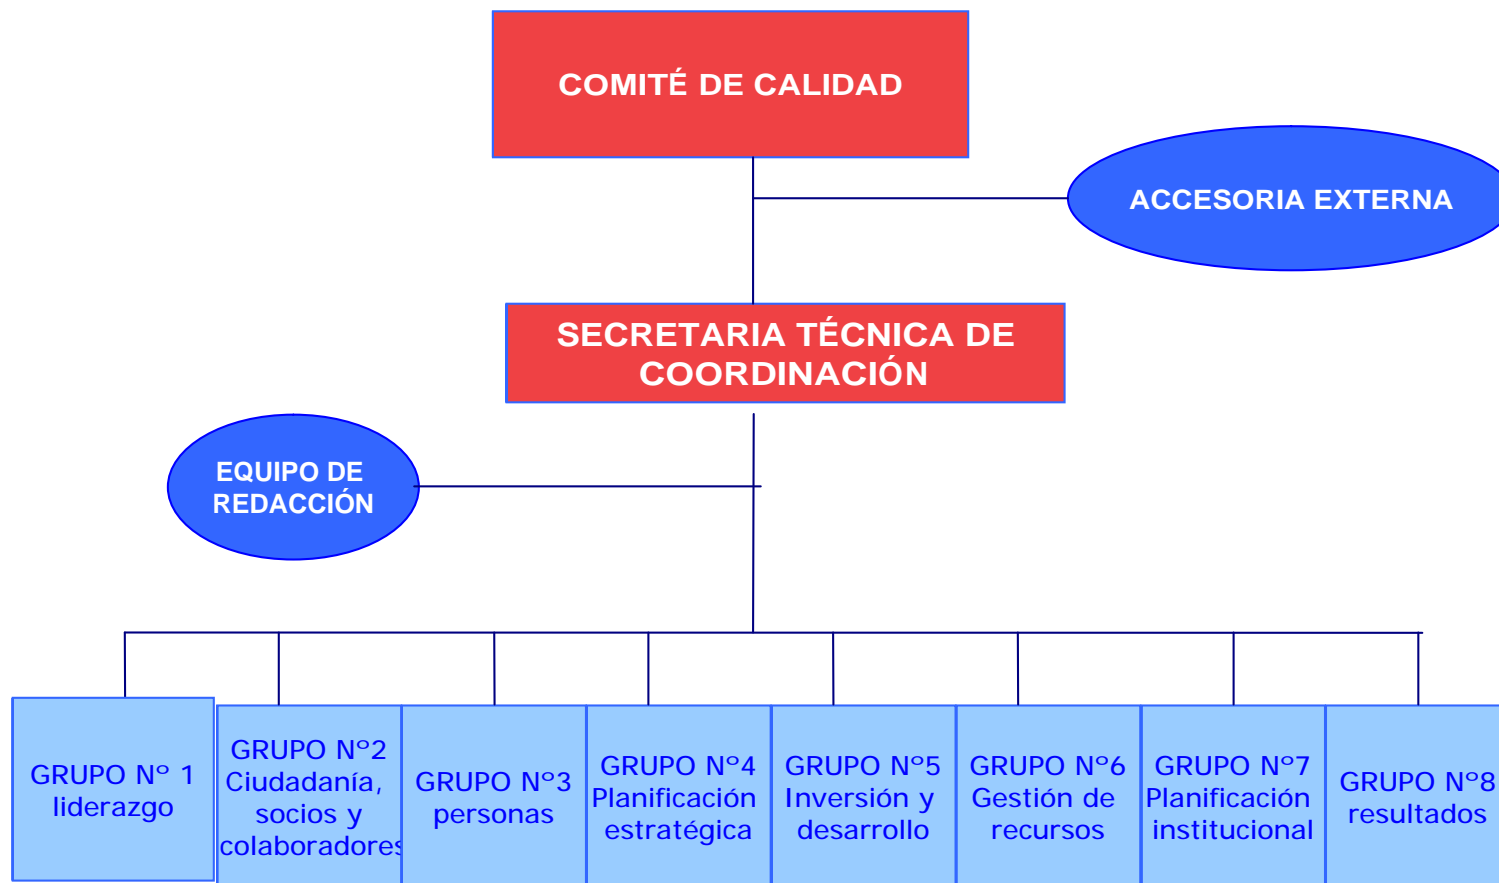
COMITÉ DE CALIDAD

ACCESORIA EXTERNA

SECRETARIA TÉCNICA DE COORDINACIÓN

EQUIPO DE REDACCIÓN

GRUPO Nº 1 liderazgo

GRUPO Nº2 Ciudadanía, socios y colaboradores

GRUPO Nº3 personas

GRUPO Nº4 Planificación estratégica

GRUPO Nº5 Inversión y desarrollo

GRUPO Nº6 Gestión de recursos

GRUPO Nº7 Planificación institucional

GRUPO Nº8 resultados